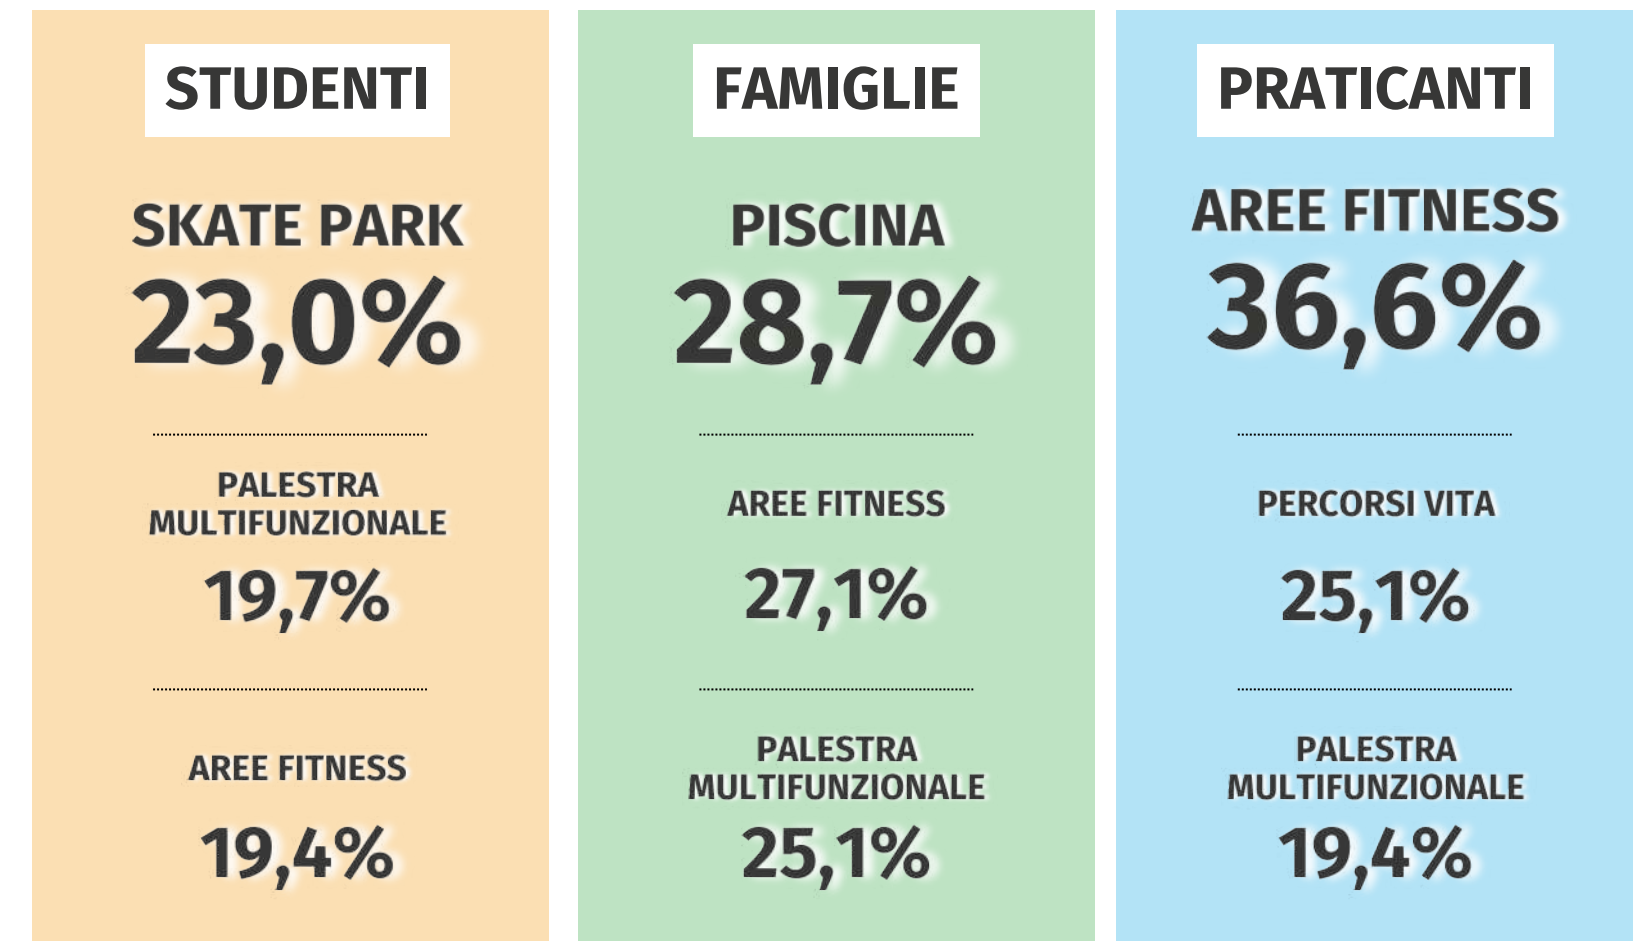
STUDENTI

SKATE PARK
23,0%

PALESTRA MULTIFUNZIONALE
19,7%

AREE FITNESS
19,4%

FAMIGLIE

PISCINA
28,7%

AREE FITNESS
27,1%

PALESTRA MULTIFUNZIONALE
25,1%

PRATICANTI

AREE FITNESS
36,6%

PERCORSI VITA
25,1%

PALESTRA MULTIFUNZIONALE
19,4%